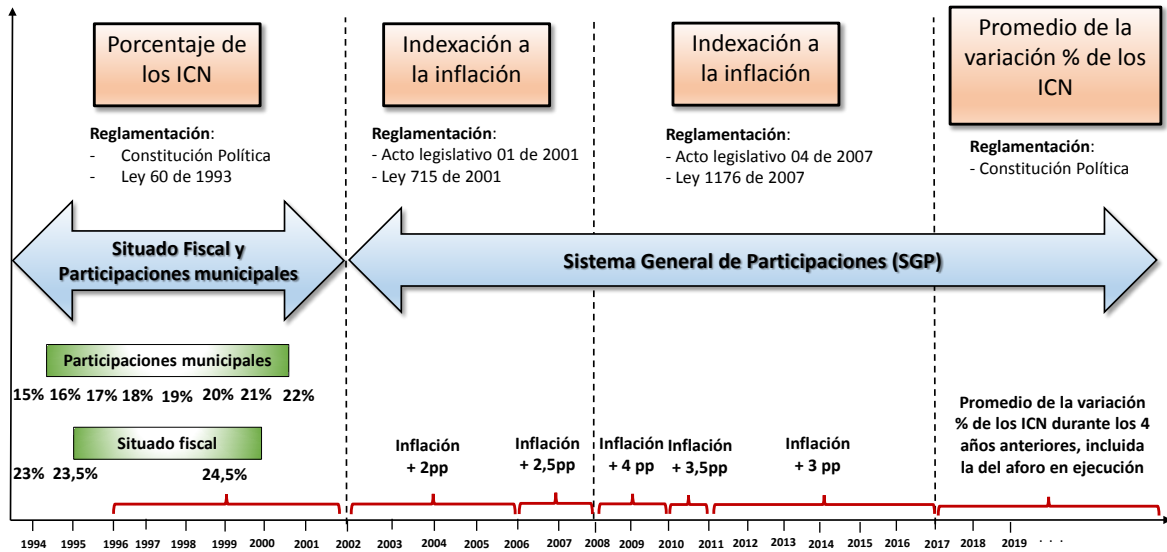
Porcentaje de los ICN

Reglamentación:
- Constitución Política
- Ley 60 de 1993

Indexación a la inflación

Reglamentación:
- Acto legislativo 01 de 2001
- Ley 715 de 2001

Indexación a la inflación

Reglamentación:
- Acto legislativo 04 de 2007
- Ley 1176 de 2007

Promedio de la variación % de los ICN

Reglamentación:
- Constitución Política

Situado Fiscal y Participaciones municipales

Sistema General de Participaciones (SGP)

Participaciones municipales

15% 16% 17% 18% 19% 20% 21% 22%

Situado fiscal

23% 23,5% 24,5%

Inflación + 2pp

Inflación + 2,5pp

Inflación + 4 pp

Inflación + 3,5pp

Inflación + 3 pp

Promedio de la variación % de los ICN durante los 4 años anteriores, incluida la del aforo en ejecución

1994 1995 1996 1997 1998 1999 2000 2001 2002 2003 2004 2005 2006 2007 2008 2009 2010 2011 2012 2013 2014 2015 2016 2017 2018 2019 . . .